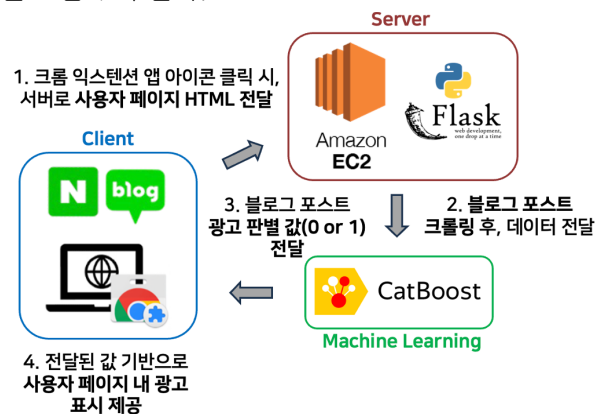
Server

1. 크롬 익스텐션 앱 아이콘 클릭 시, 서버로 사용자 페이지 HTML 전달

Amazon
EC2

Flask
web development, one drop at a time

Client

N
blog

3. 블로그 포스트 광고 판별 값(0 or 1) 전달

2. 블로그 포스트 크롤링 후, 데이터 전달

CatBoost

Machine Learning

4. 전달된 값 기반으로 사용자 페이지 내 광고 표시 제공